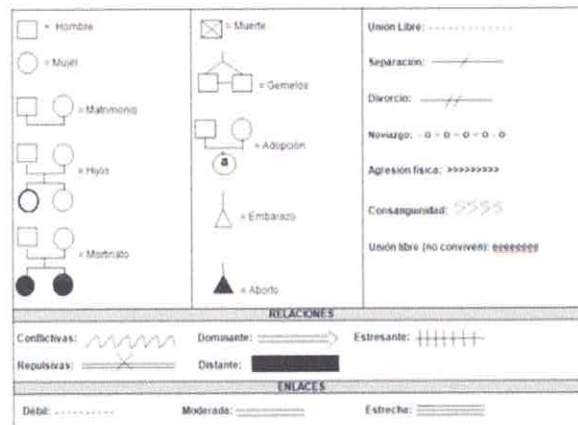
= Hombre

= Mujer

= Matrimonio

= Hijos

= Mortinato

= Muerte

= Gemelos

= Adopción

a

= Embarazo

= Aborto

Unión Libre: - - - - - - - - - -

Separación:

Divorcio:

Noviazgo: - o - o - o - o - o

Agresión física: >>>>>>>>>

Consanguinidad: SSSS

Unión libre (no conviven): eeeeeee

RELACIONES

Conflictivas:

Dominante:

Estresante:

Repulsivas:

Distante:

ENLACES

Débil: - - - - - - - - -

Moderada:

Estrecha: